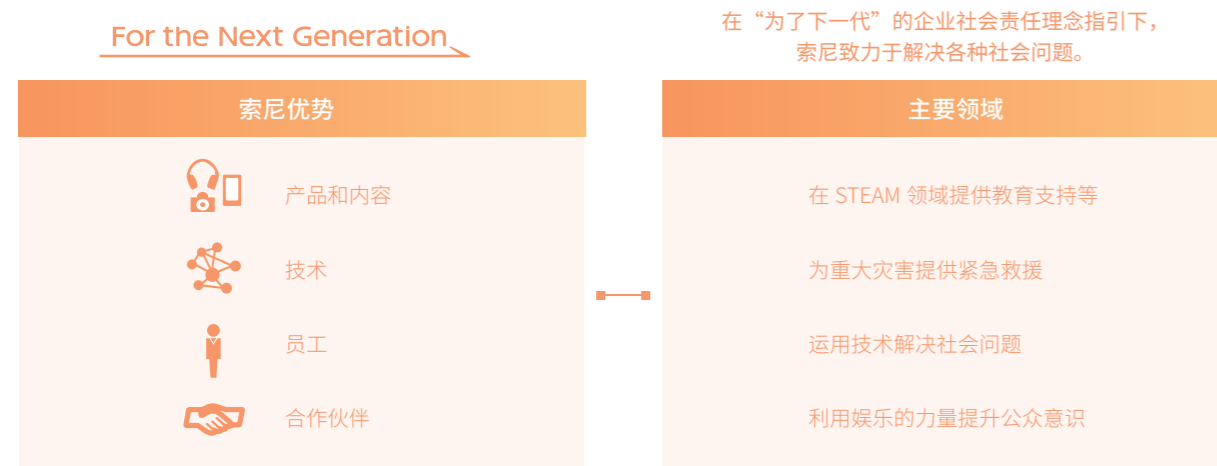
For the Next Generation

在“为了下一代”的企业社会责任理念指引下，索尼致力于解决各种社会问题。

索尼优势

产品和内容

技术

员工

合作伙伴

主要领域

在 STEAM 领域提供教育支持等

为重大灾害提供紧急救援

运用技术解决社会问题

利用娱乐的力量提升公众意识